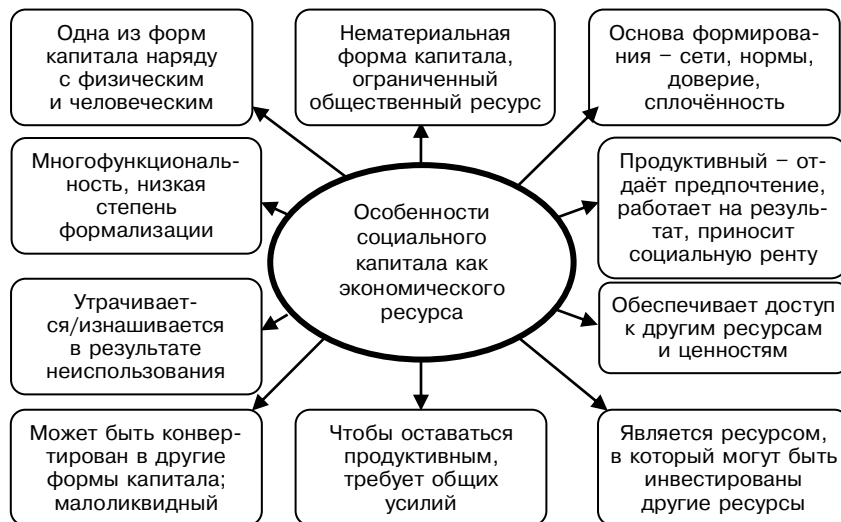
Одна из форм капитала наряду с физическим и человеческим

Нематериальная форма капитала, ограниченный общественный ресурс

Основа формирования – сети, нормы, доверие, сплочённость

Многофункциональность, низкая степень формализации

Особенности социального капитала как экономического ресурса

Продуктивный – отдаёт предпочтение, работает на результат, приносит социальную ренту

Утрачивается/изнашивается в результате неиспользования

Обеспечивает доступ к другим ресурсам и ценностям

Может быть конвертирован в другие формы капитала; малоликвидный

Чтобы оставаться продуктивным, требует общих усилий

Является ресурсом, в который могут быть инвестированы другие ресурсы